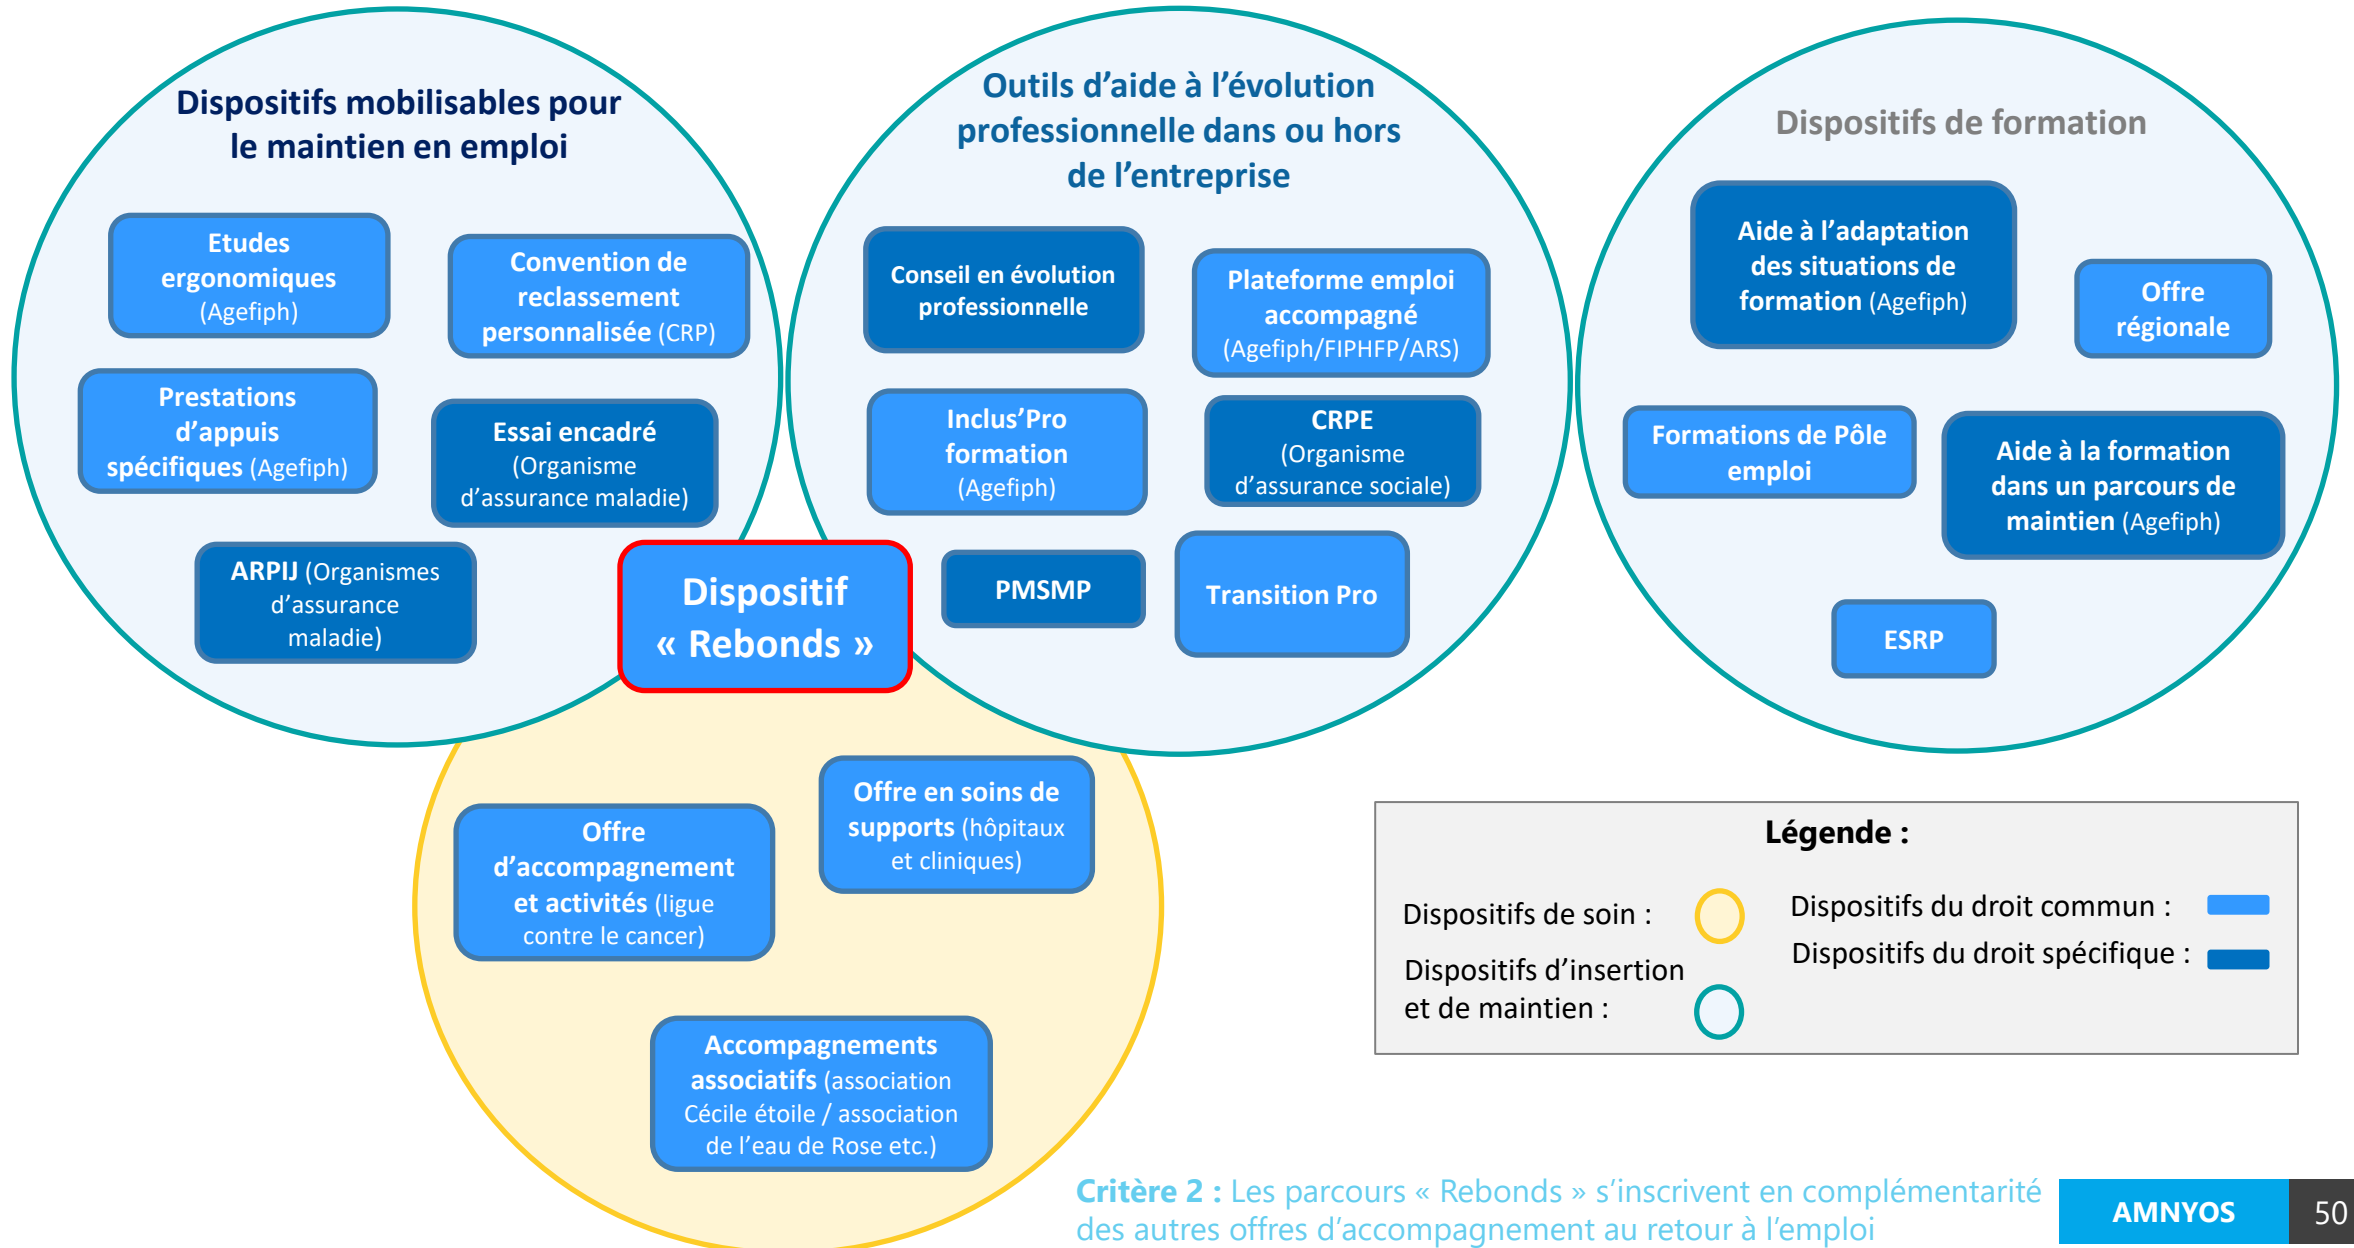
Dispositifs mobilisables pour le maintien en emploi

Etudes ergonomiques (Agefiph)

Convention de reclassement personnalisée (CRP)

Prestations d'appuis spécifiques (Agefiph)

Essai encadré (Organisme d'assurance maladie)

ARPIJ (Organismes d'assurance maladie)

Outils d'aide à l'évolution professionnelle dans ou hors de l'entreprise

Conseil en évolution professionnelle

Plateforme emploi accompagné (Agefiph/FIPHFP/ARS)

Inclus'Pro formation (Agefiph)

CRPE (Organisme d'assurance sociale)

PMSMP

Transition Pro

Dispositifs de formation

Aide à l'adaptation des situations de formation (Agefiph)

Offre régionale

Formations de Pôle emploi

Aide à la formation dans un parcours de maintien (Agefiph)

ESRP

Dispositif « Rebonds »

Offre d'accompagnement et activités (ligue contre le cancer)

Offre en soins de supports (hôpitaux et cliniques)

Accompagnements associatifs (association Cécile étoile / association de l'eau de Rose etc.)

Légende :

Dispositifs de soin :

Dispositifs d'insertion et de maintien :

Dispositifs du droit commun :

Dispositifs du droit spécifique :

Critère 2 : Les parcours « Rebonds » s'inscrivent en complémentarité des autres offres d'accompagnement au retour à l'emploi

AMNYOS

50